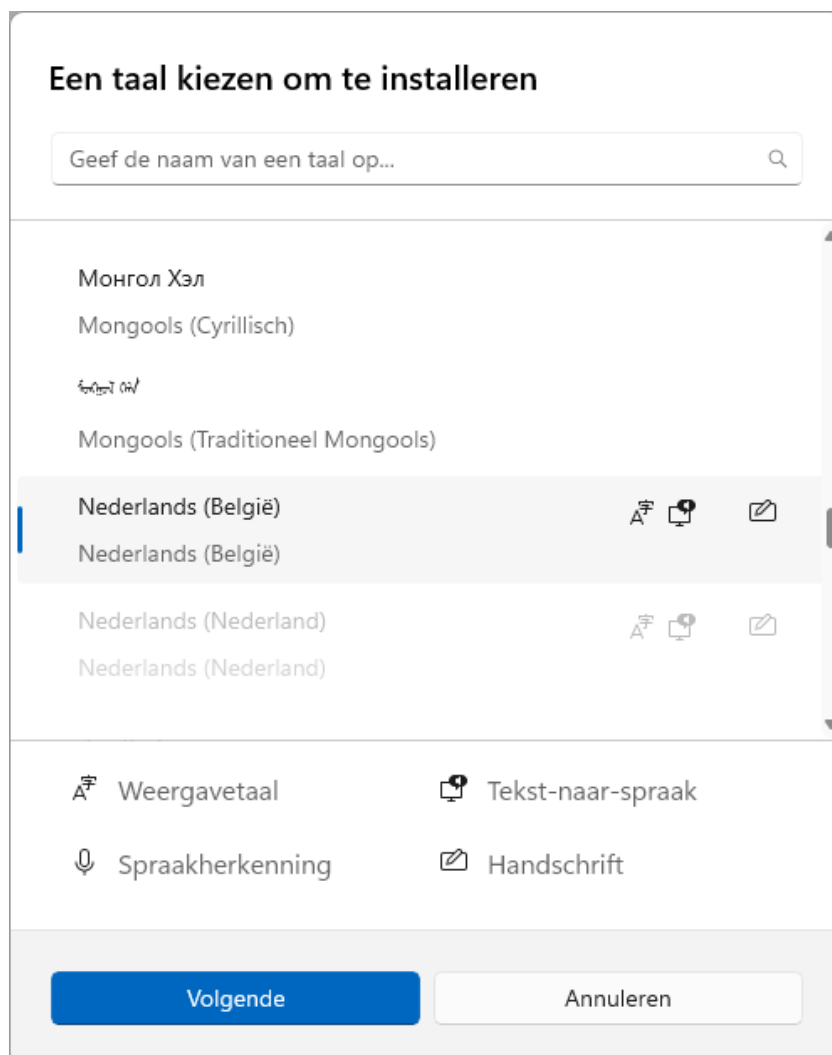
Een taal kiezen om te installeren

Geef de naam van een taal op...

Монгол Хэл

Mongools (Cyrillisch)

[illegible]

Mongools (Traditioneel Mongools)

Nederlands (België)

Nederlands (België)

Nederlands (Nederland)

Nederlands (Nederland)

Weergavetaal

Tekst-naar-spraak

Spraakherkenning

Handschrift

Volgende

Annuleren